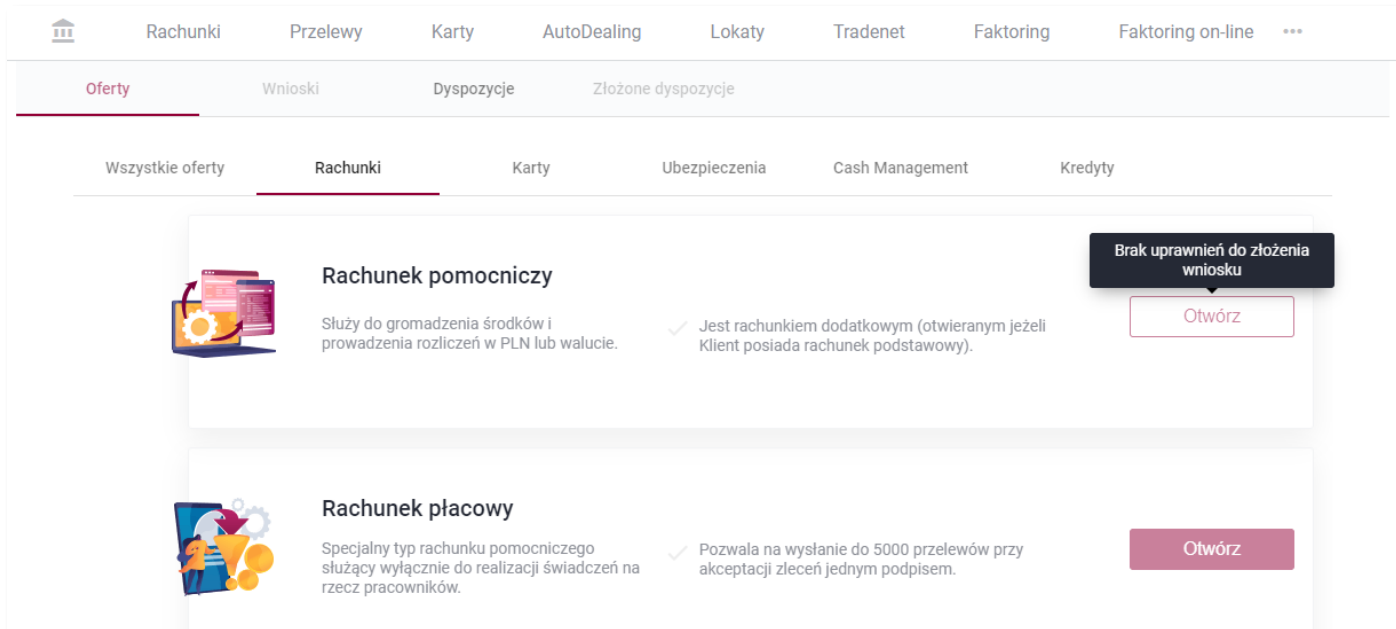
Rachunki Przelewy Karty AutoDealing Lokaty Tradenet Faktoring Faktoring on-line •••

Oferty Wnioski Dyspozycje Złożone dyspozycje

Wszystkie oferty Rachunki Karty Ubezpieczenia Cash Management Kredyty

Rachunek pomocniczy

Służy do gromadzenia środków i prowadzenia rozliczeń w PLN lub walucie.

Jest rachunkiem dodatkowym (otwieranym jeżeli Klient posiada rachunek podstawowy).

Brak uprawnień do złożenia wniosku

Otwórz

Rachunek płacowy

Specjalny typ rachunku pomocniczego służący wyłącznie do realizacji świadczeń na rzecz pracowników.

Pozwala na wysłanie do 5000 przelewów przy akceptacji zleceń jednym podpisem.

Otwórz